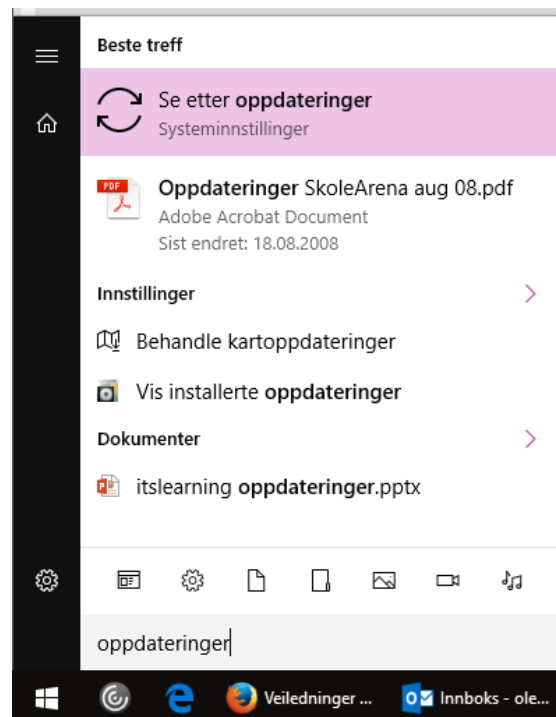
Beste treff

Se etter oppdateringer
Systeminnstillinger

PDF
Oppdateringer SkoleArena aug 08.pdf
Adobe Acrobat Document
Sist endret: 18.08.2008

Innstillinger

Behandle kartoppdateringer

Vis installerte oppdateringer

Dokumenter

itslearning oppdateringer.pptx

oppdateringer

Veiledninger ...

Innboks - ole...